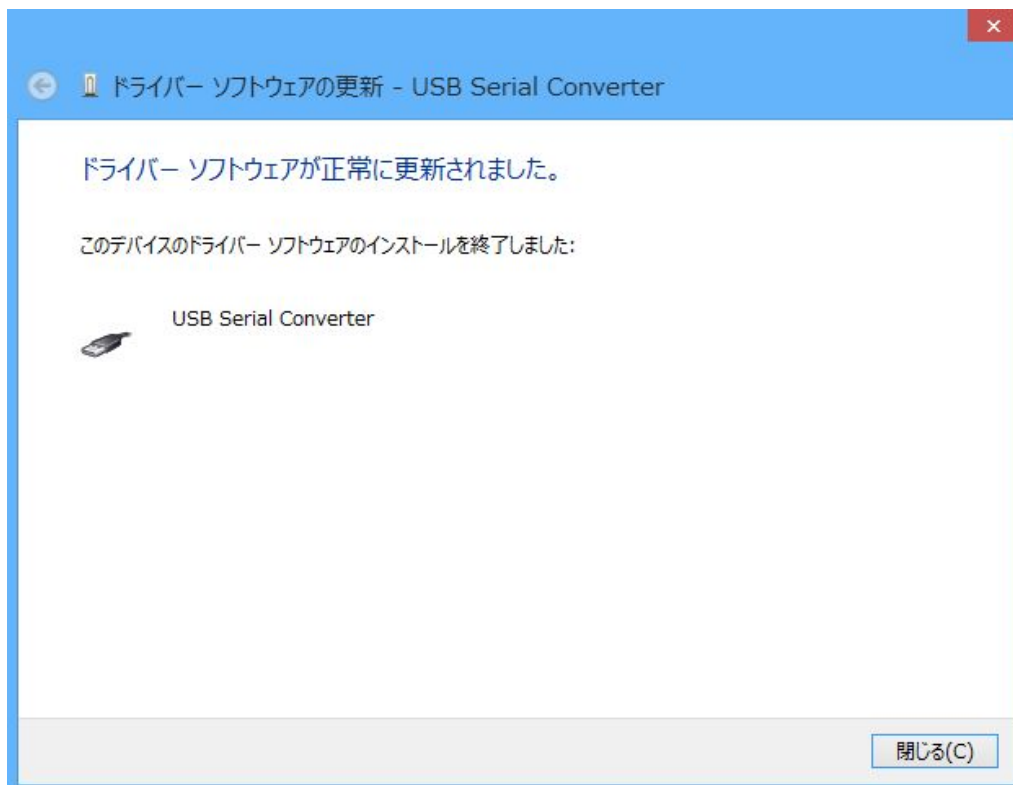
ドライバー ソフトウェアの更新 - USB Serial Converter

ドライバー ソフトウェアが正常に更新されました。

このデバイスのドライバー ソフトウェアのインストールを終了しました:

USB Serial Converter

閉じる(C)